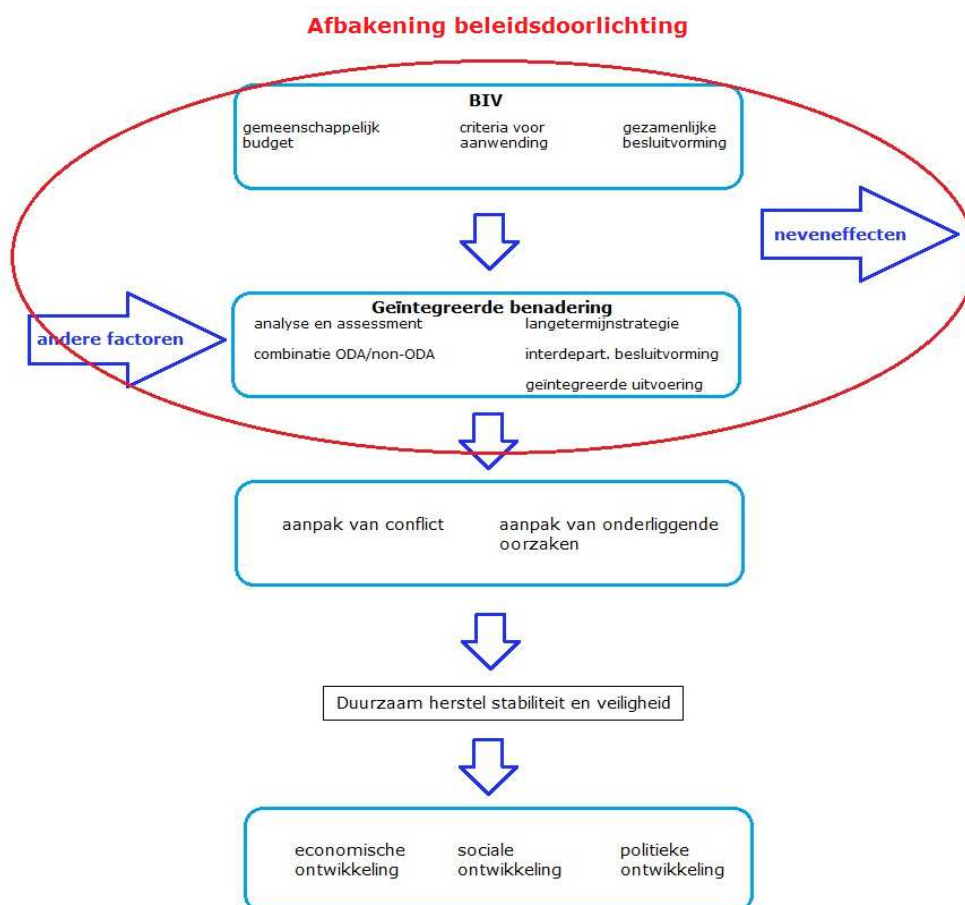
Afbakening beleidsdoorlichting

BIV

gemeenschappelijk budget

criteria voor aanwending

gezamenlijke besluitvorming

neveneffecten

Geïntegreerde benadering

andere factoren

analyse en assessment

langetermijnstrategie

combinatie ODA/non-ODA

interdepart. besluitvorming

geïntegreerde uitvoering

aanpak van conflict

aanpak van onderliggende oorzaken

Duurzaam herstel stabiliteit en veiligheid

economische ontwikkeling

sociale ontwikkeling

politieke ontwikkeling